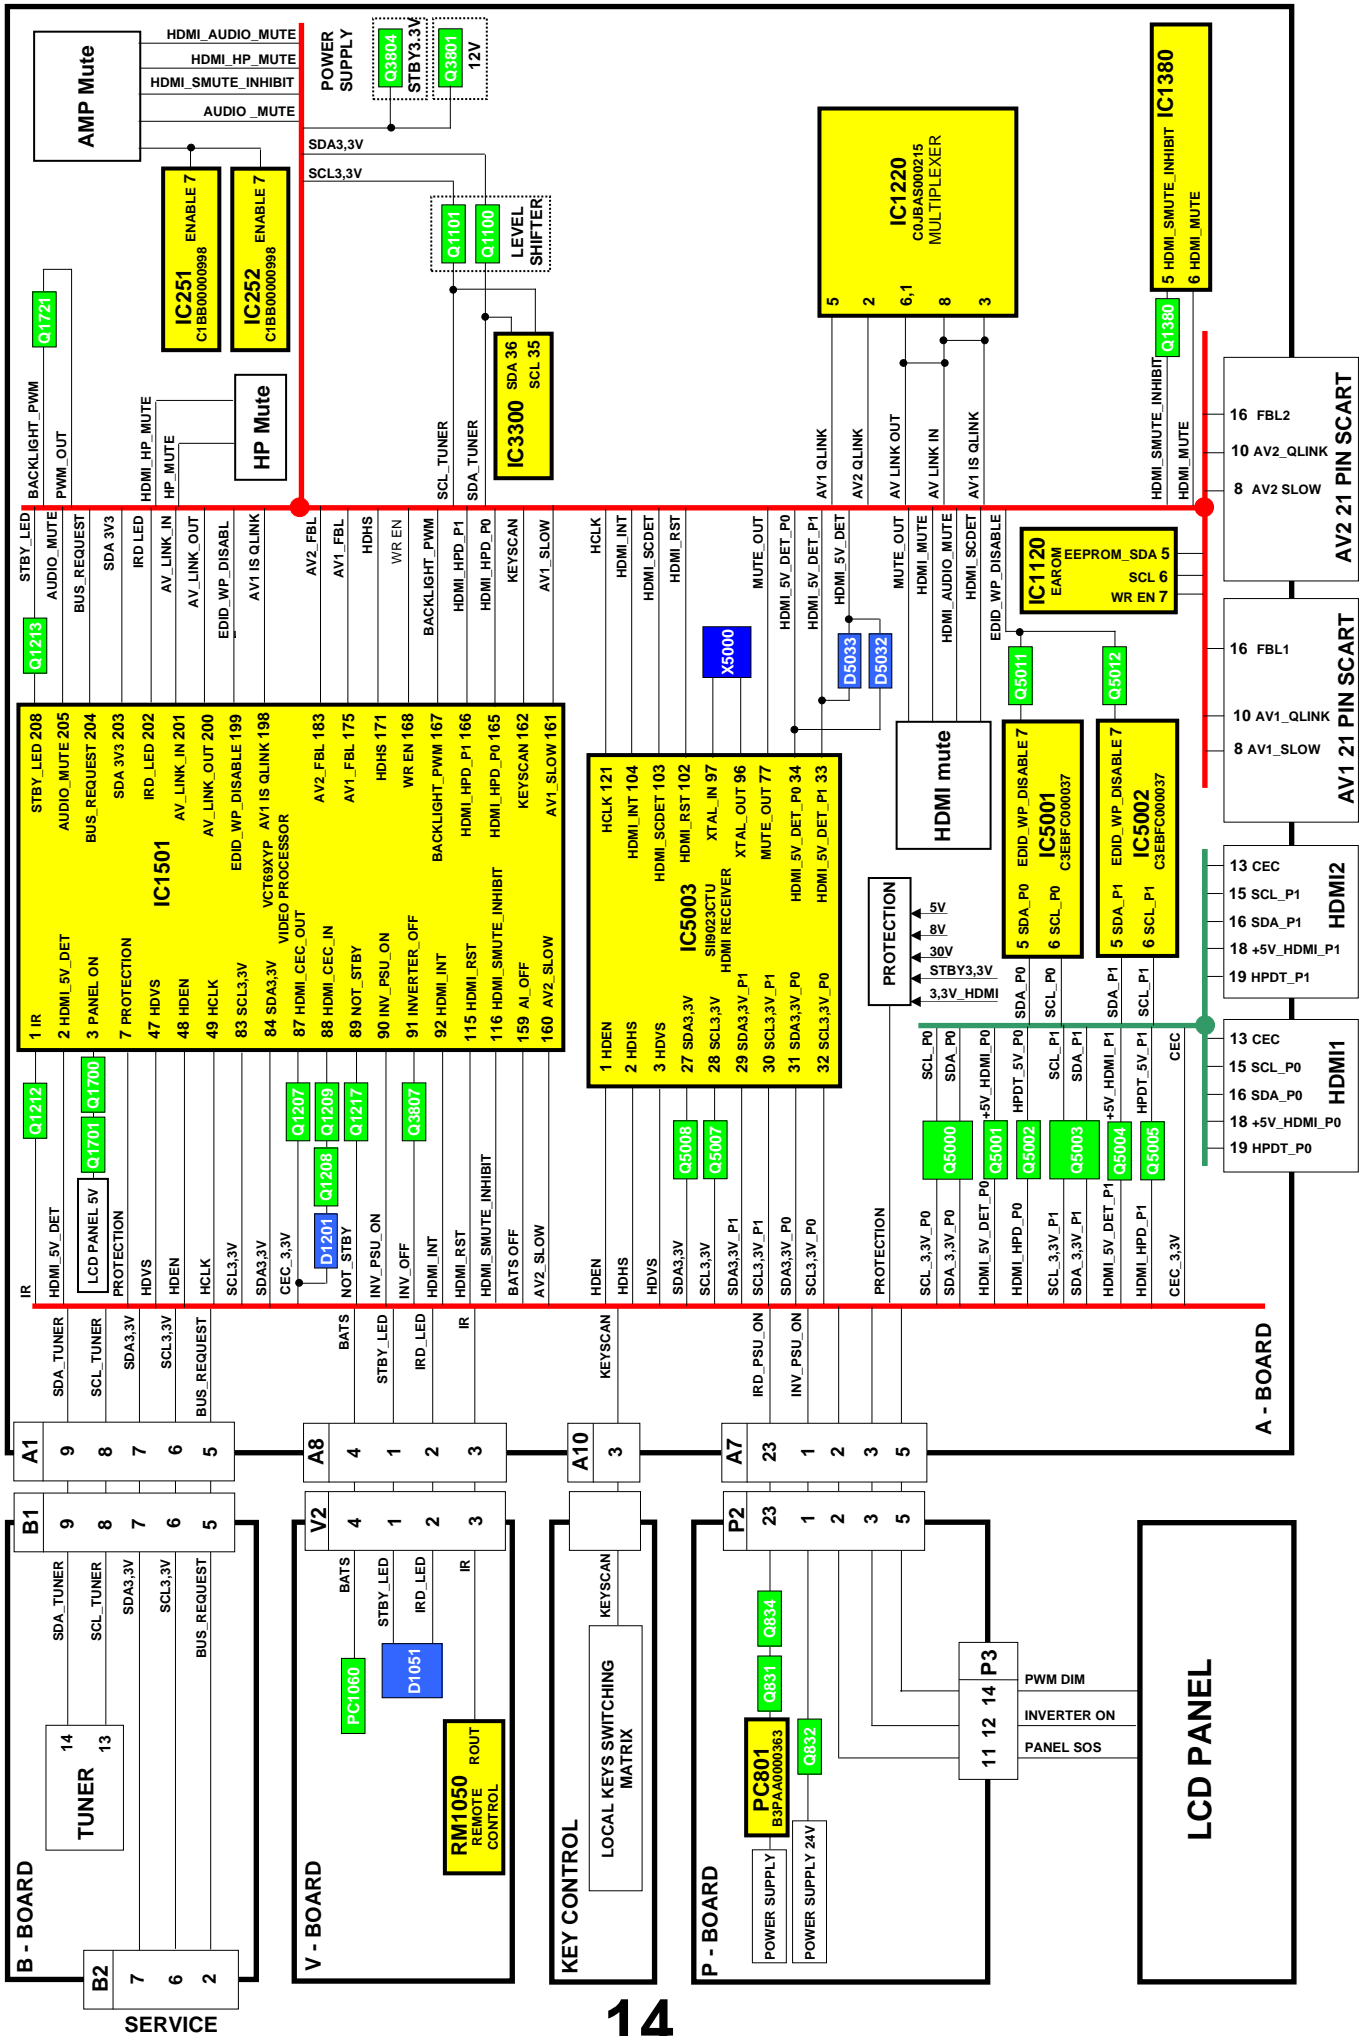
AMP Mute
HDMI_AUDIO_MUTE
HDMI_HP_MUTE
HDMI_SMUTE_INHIBIT
AUDIO_MUTE
POWER SUPPLY
Q3804 STBY3,3V
Q3801 12V
SDA3,3V
SCL3,3V
IC251 C1BB00000998 ENABLE 7
IC252 C1BB00000998 ENABLE 7
Q1101
Q1100
LEVEL SHIFTER
IC3300 SDA 36 SCL 35
IC1220 C0JBAS000215 MULTIPLEXER
5 2 6,1 8 3
IC1380 5 HDMI_SMUTE_INHIBIT 6 HDMI_MUTE
Q1380
Q1721
BACKLIGHT_PWM
PWM_OUT
HDMI_HP_MUTE
HP_MUTE
HP Mute
SCL_TUNER
SDA_TUNER
AV1 QLINK
AV2 QLINK
AV LINK OUT
AV LINK IN
AV1 IS QLINK
HDMI_SMUTE_INHIBIT
HDMI_MUTE
16 FBL2
10 AV2_QLINK
8 AV2 SLOW
AV2 21 PIN SCART
16 FBL1
10 AV1_QLINK
8 AV1_SLOW
AV1 21 PIN SCART
STBY_LED
AUDIO_MUTE
BUS_REQUEST
SDA 3V3
IRD LED
AV_LINK_IN
AV_LINK_OUT
EDID_WP_DISABL
AV1 IS QLINK
AV2_FBL
AV1_FBL
HDHS
WR EN
BACKLIGHT_PWM
HDMI_HPD_P1
HDMI_HPD_P0
KEYSCAN
AV1_SLOW
HCLK
HDMI_INT
HDMI_SCDET
HDMI_RST
MUTE_OUT
HDMI_5V_DET_P0
HDMI_5V_DET_P1
HDMI_5V_DET
MUTE_OUT
HDMI_MUTE
HDMI_AUDIO_MUTE
HDMI_SCDET
EDID_WP_DISABLE
IC1120 EAROM EEPROM_SDA 5 SCL 6 WR EN 7
Q1213
X5000
D5033
D5032
Q5011
Q5012
HDMI mute
IC1501
VCT69XYP VIDEO PROCESSOR
STBY_LED 208
AUDIO_MUTE 205
BUS_REQUEST 204
SDA 3V3 203
IRD_LED 202
AV_LINK_IN 201
AV_LINK_OUT 200
EDID_WP_DISABLE 199
AV1 IS QLINK 198
AV2_FBL 183
AV1_FBL 175
HDHS 171
WR EN 168
BACKLIGHT_PWM 167
HDMI_HPD_P1 166
HDMI_HPD_P0 165
KEYSCAN 162
AV1_SLOW 161
1 IR
2 HDMI_5V_DET
3 PANEL ON
7 PROTECTION
47 HDVS
48 HDEN
49 HCLK
83 SCL3,3V
84 SDA3,3V
87 HDMI_CEC_OUT
88 HDMI_CEC_IN
89 NOT_STBY
90 INV_PSU_ON
91 INVERTER_OFF
92 HDMI_INT
115 HDMI_RST
116 HDMI_SMUTE_INHIBIT
159 AI_OFF
160 AV2_SLOW
IC5003
SII9023CTU HDMI RECEIVER
HCLK 121
HDMI_INT 104
HDMI_SCDET 103
HDMI_RST 102
XTAL_IN 97
XTAL_OUT 96
MUTE_OUT 77
HDMI_5V_DET_P0 34
HDMI_5V_DET_P1 33
1 HDEN
2 HDHS
3 HDVS
27 SDA3,3V
28 SCL3,3V
29 SDA3,3V_P1
30 SCL3,3V_P1
31 SDA3,3V_P0
32 SCL3,3V_P0
PROTECTION
5V
8V
30V
STBY3,3V
3,3V_HDMI
IC5001 C3EBFC000037
EDID_WP_DISABLE 7
5 SDA_P0
6 SCL_P0
IC5002 C3EBFC000037
EDID_WP_DISABLE 7
5 SDA_P1
6 SCL_P1
SDA_P0
SCL_P0
SDA_P1
SCL_P1
13 CEC
15 SCL_P1
16 SDA_P1
18 +5V_HDMI_P1
19 HPDT_P1
HDMI2
13 CEC
15 SCL_P0
16 SDA_P0
18 +5V_HDMI_P0
19 HPDT_P0
HDMI1
SCL_P0
SDA_P0
+5V_HDMI_P0
HPDT_5V_P0
SCL_P1
SDA_P1
+5V_HDMI_P1
HPDT_5V_P1
CEC
Q1212
Q1700
Q1701
LCD PANEL 5V
Q1207
Q1209
Q1217
Q1208
D1201
Q3807
Q5008
Q5007
Q5000
Q5001
Q5002
Q5003
Q5004
Q5005
IR
HDMI_5V_DET
PROTECTION
HDVS
HDEN
HCLK
SCL3,3V
SDA3,3V
CEC_3,3V
NOT_STBY
INV_PSU_ON
INV_OFF
HDMI_INT
HDMI_RST
HDMI_SMUTE_INHIBIT
BATS OFF
AV2_SLOW
HDEN
HDHS
HDVS
SDA3,3V
SCL3,3V
SDA3,3V_P1
SCL3,3V_P1
SDA3,3V_P0
SCL3,3V_P0
PROTECTION
SCL_3,3V_P0
SDA_3,3V_P0
HDMI_5V_DET_P0
HDMI_HPD_P0
SCL_3,3V_P1
SDA_3,3V_P1
HDMI_5V_DET_P1
HDMI_HPD_P1
CEC_3,3V
SDA_TUNER
SCL_TUNER
SDA3,3V
SCL3,3V
BUS_REQUEST
BATS
STBY_LED
IRD_LED
IR
KEYSCAN
IRD_PSU_ON
INV_PSU_ON
A - BOARD
A1 9 8 7 6 5
A8 4 1 2 3
A10 3
A7 23 1 2 3 5
B1 9 8 7 6 5
V2 4 1 2 3
P2 23 1 2 3 5
SDA_TUNER
SCL_TUNER
SDA3,3V
SCL3,3V
BUS_REQUEST
BATS
STBY_LED
IRD_LED
IR
KEYSCAN
14 13
TUNER
PC1060
D1051
RM1050 REMOTE CONTROL ROUT
LOCAL KEYS SWITCHING MATRIX
Q834
Q831
Q832
PC801 B3PAA0000363
POWER SUPPLY
POWER SUPPLY 24V
P3 14 12 11
PWM DIM
INVERTER ON
PANEL SOS
LCD PANEL
B - BOARD
B2 7 6 2
SERVICE
V - BOARD
KEY CONTROL
P - BOARD
14